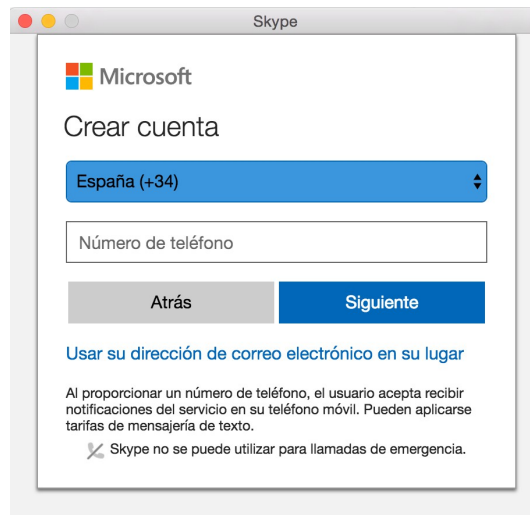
Skype

Microsoft

Crear cuenta

España (+34)

Número de teléfono

Atrás

Siguiente

Usar su dirección de correo electrónico en su lugar

Al proporcionar un número de teléfono, el usuario acepta recibir notificaciones del servicio en su teléfono móvil. Pueden aplicarse tarifas de mensajería de texto.

Skype no se puede utilizar para llamadas de emergencia.